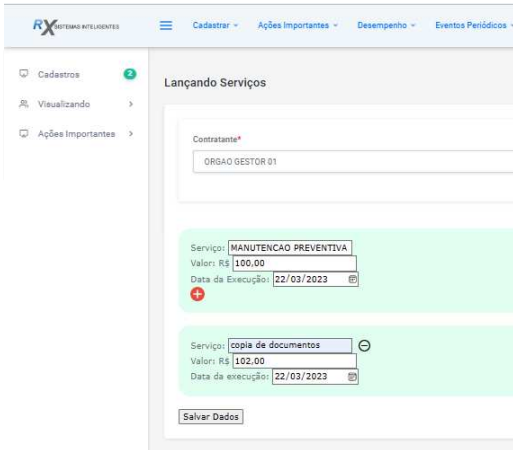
RX SISTEMAS INTELIGENTES

Cadastrar
Ações Importantes
Desempenho
Eventos Periódicos

Cadastros 2
Visualizando >
Ações Importantes >

Lançando Serviços

Contratante*
ORGAO GESTOR 01

Serviço: MANUTENCAO PREVENTIVA
Valor: R$ 100,00
Data da Execução: 22/03/2023

Serviço: copia de documentos
Valor: R$ 102,00
Data da execução: 22/03/2023

Salvar Dados